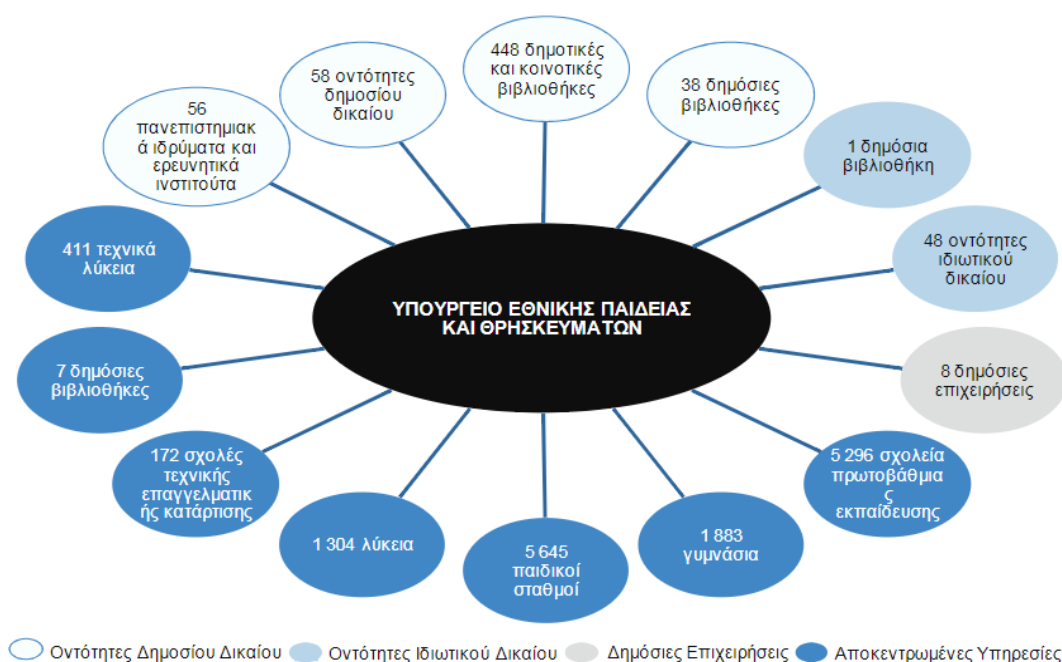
ΥΠΟΥΡΓΕΙΟ ΕΘΝΙΚΗΣ ΠΑΙΔΕΙΑΣ ΚΑΙ ΘΡΗΣΚΕΥΜΑΤΩΝ

448 δημοτικές και κοινοτικές βιβλιοθήκες

38 δημόσιες βιβλιοθήκες

1 δημόσια βιβλιοθήκη

48 οντότητες ιδιωτικού δικαίου

8 δημόσιες επιχειρήσεις

5 296 σχολεία πρωτοβάθμιας εκπαίδευσης

1 883 γυμνάσια

5 645 παιδικοί σταθμοί

1 304 λύκεια

172 σχολές τεχνικής επαγγελματικής κατάρτισης

7 δημόσιες βιβλιοθήκες

411 τεχνικά λύκεια

56 πανεπιστημιακά ιδρύματα και ερευνητικά ινστιτούτα

58 οντότητες δημοσίου δικαίου

Οντότητες Δημοσίου Δικαίου Οντότητες Ιδιωτικού Δικαίου Δημόσιες Επιχειρήσεις Αποκεντρωμένες Υπηρεσίες